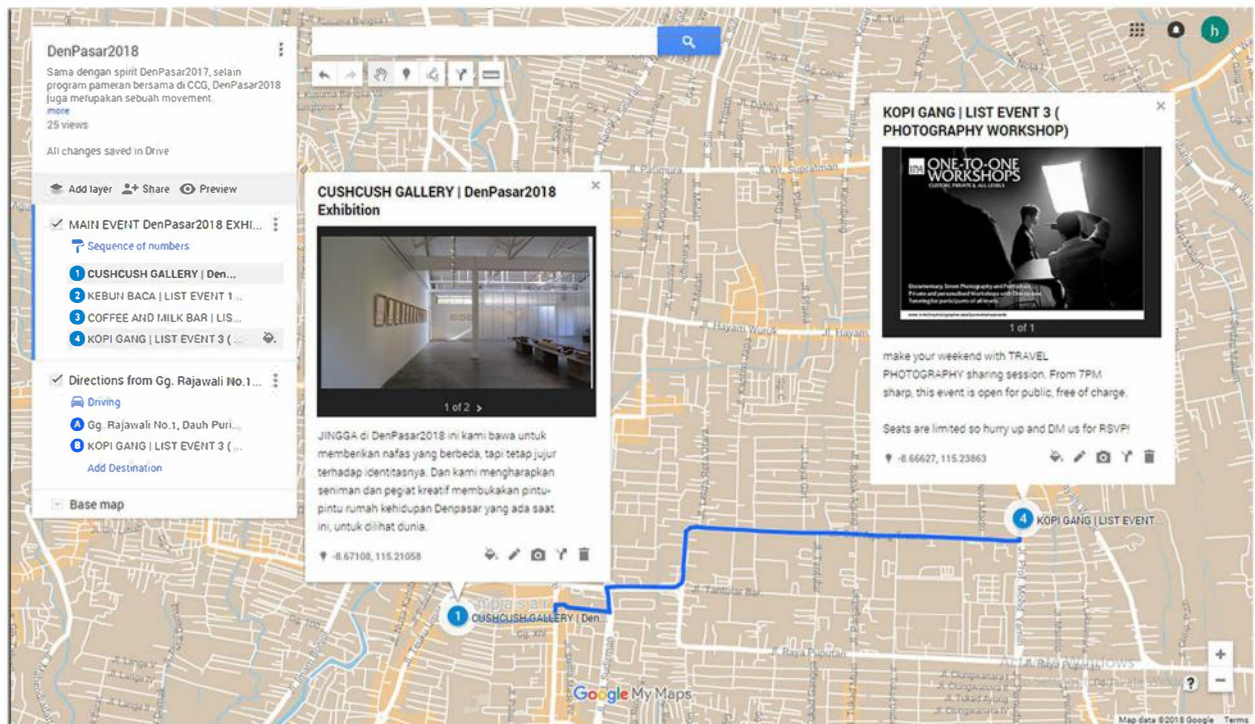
DenPasar2018

Sama dengan spirit DenPasar2017, selain program pameran bersama di CCG, DenPasar2018 juga merupakan sebuah movement.
more
25 views

All changes saved in Drive

Add layer Share Preview

MAIN EVENT DenPasar2018 EXHI...
Sequence of numbers
1 CUSHCUSH GALLERY | Den...
2 KEBUN BACA | LIST EVENT 1 ...
3 COFFEE AND MILK BAR | LIS...
4 KOPI GANG | LIST EVENT 3 ( ...

Directions from Gg. Rajawali No.1...
Driving
A Gg. Rajawali No.1, Dauh Puri...
B KOPI GANG | LIST EVENT 3 ( ...
Add Destination

Base map

CUSHCUSH GALLERY | DenPasar2018 Exhibition

1 of 2

JINGGA di DenPasar2018 ini kami bawa untuk memberikan nafas yang berbeda, tapi tetap jujur terhadap identitasnya. Dan kami mengharapkan seniman dan pegiat kreatif membukakan pintu-pintu rumah kehidupan Denpasar yang ada saat ini, untuk dilihat dunia.

-8.67108, 115.21058

KOPI GANG | LIST EVENT 3 ( PHOTOGRAPHY WORKSHOP)

ONE-TO-ONE WORKSHOPS
CUSTOM, PRIVATE & ALL LEVELS

1 of 1

make your weekend with TRAVEL PHOTOGRAPHY sharing session. From 7PM sharp, this event is open for public, free of charge.

Seats are limited so hurry up and DM us for RSVP!

-8.66627, 115.23863

4 KOPI GANG | LIST EVENT...

1 CUSHCUSH GALLERY | Den...

Jl. Hayam Wuruk
Jl. Tantular Bar
Jl. Raya Puputan

Google My Maps

Map data ©2018 Google Terms